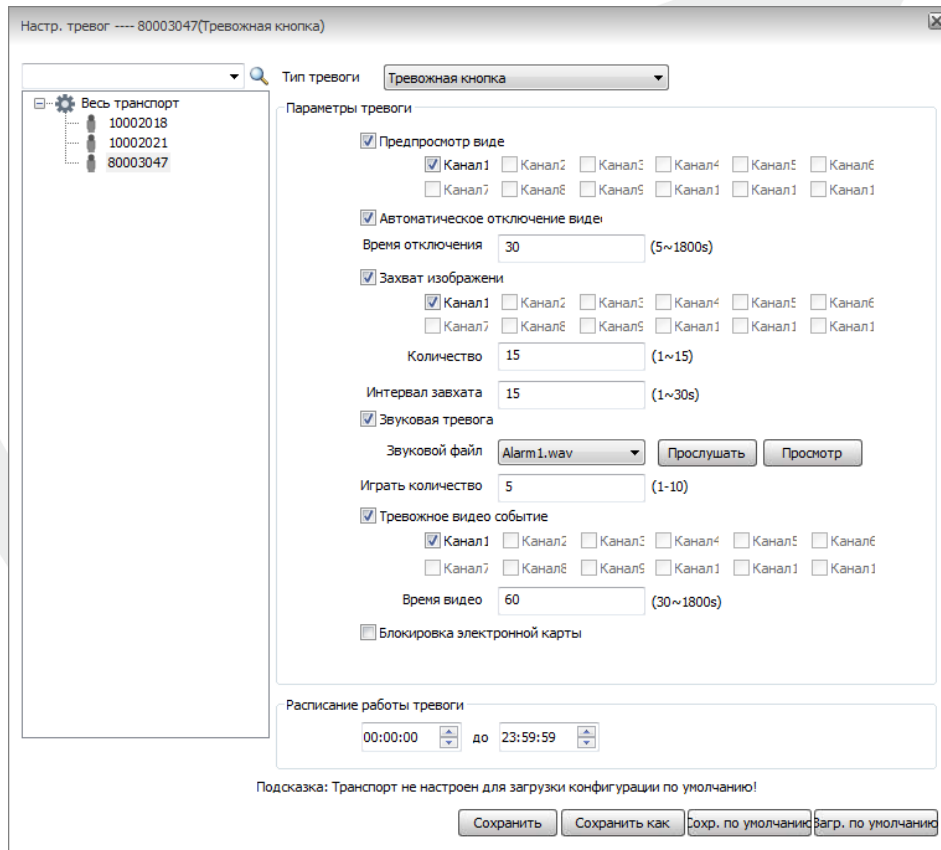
Настр. тревог ---- 80003047(Тревожная кнопка)

Весь транспорт
10002018
10002021
80003047

Тип тревоги Тревожная кнопка

Параметры тревоги

Предпросмотр виде
Канал1 Канал2 Канал3 Канал4 Канал5 Канал6
Канал7 Канал8 Канал9 Канал1 Канал1 Канал1

Автоматическое отключение виде

Время отключения 30 (5~1800s)

Захват изображени
Канал1 Канал2 Канал3 Канал4 Канал5 Канал6
Канал7 Канал8 Канал9 Канал1 Канал1 Канал1

Количество 15 (1~15)

Интервал захвата 15 (1~30s)

Звуковая тревога

Звуковой файл Alarm1.wav Прослушать Просмотр

Играть количество 5 (1-10)

Тревожное видео событие
Канал1 Канал2 Канал3 Канал4 Канал5 Канал6
Канал7 Канал8 Канал9 Канал1 Канал1 Канал1

Время видео 60 (30~1800s)

Блокировка электронной карты

Расписание работы тревоги
00:00:00 до 23:59:59

Подсказка: Транспорт не настроен для загрузки конфигурации по умолчанию!

Сохранить Сохранить как Сохр. по умолчанию Загр. по умолчанию